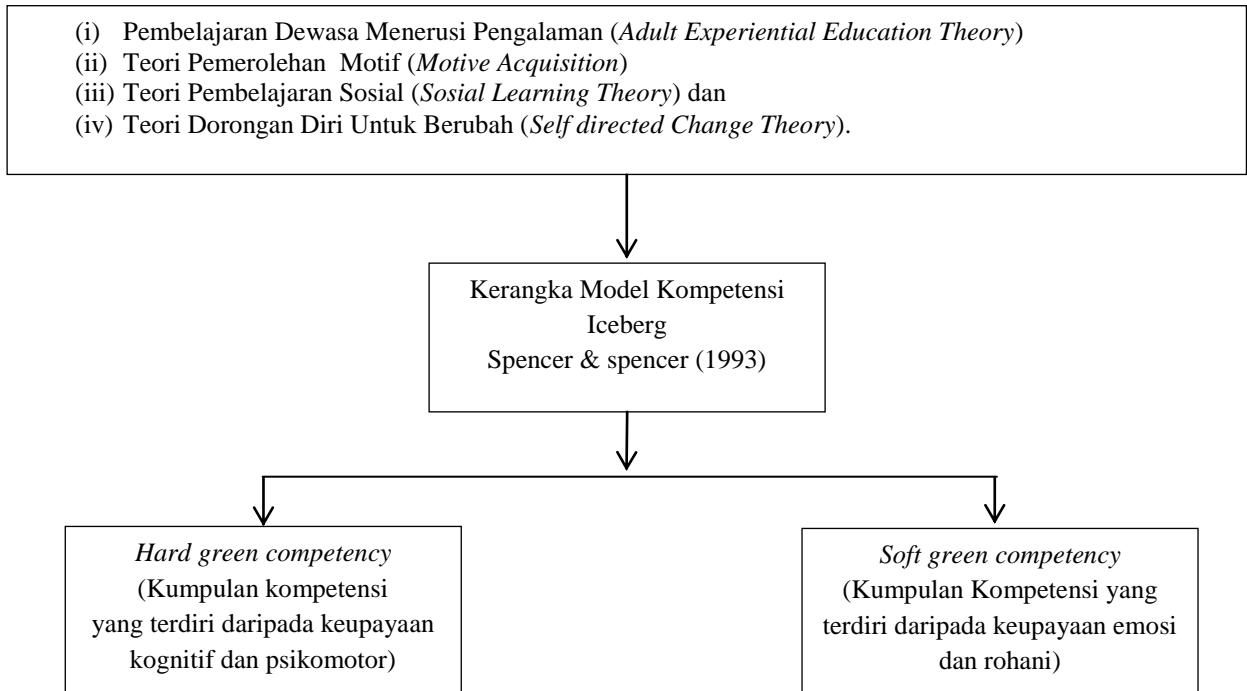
(i) Pembelajaran Dewasa Menerusi Pengalaman (*Adult Experiential Education Theory*)
(ii) Teori Pemerolehan Motif (*Motive Acquisition*)
(iii) Teori Pembelajaran Sosial (*Sosial Learning Theory*) dan
(iv) Teori Dorongan Diri Untuk Berubah (*Self directed Change Theory*).

Kerangka Model Kompetensi Iceberg Spencer & spencer (1993)

*Hard green competency* (Kumpulan kompetensi yang terdiri daripada keupayaan kognitif dan psikomotor)

*Soft green competency* (Kumpulan Kompetensi yang terdiri daripada keupayaan emosi dan rohani)